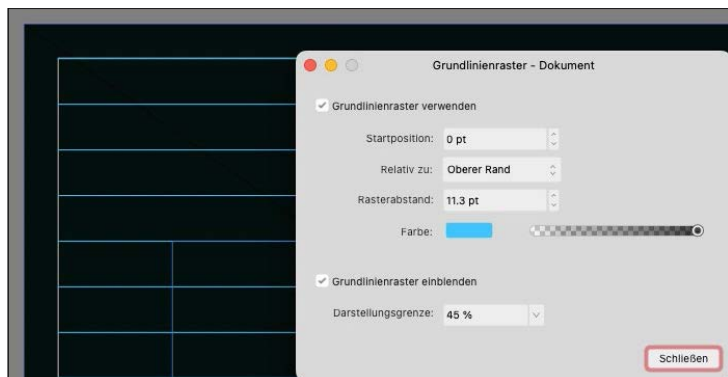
Grundlinienraster - Dokument

Grundlinienraster verwenden

Startposition: 0 pt

Relativ zu: Oberer Rand

Rasterabstand: 11.3 pt

Farbe:

Grundlinienraster einblenden

Darstellungsgrenze: 45 %

Schließen